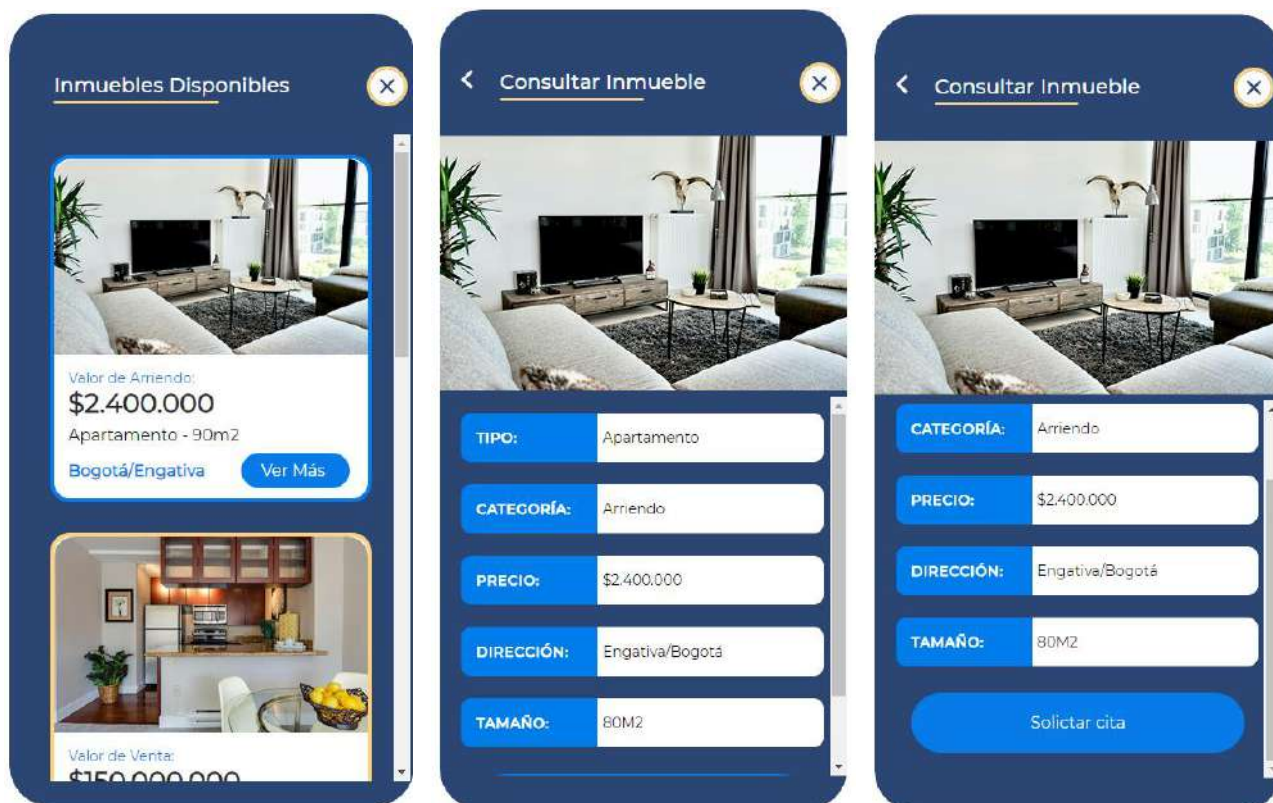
Inmuebles Disponibles

Valor de Arriendo:
$2.400.000
Apartamento - 90m2
Bogotá/Engativa
Ver Más

Valor de Venta:
$150.000.000

Consultar Inmueble

| TIPO: | Apartamento |
|---|---|
| CATEGORÍA: | Arriendo |
| PRECIO: | $2.400.000 |
| DIRECCIÓN: | Engativa/Bogotá |
| TAMAÑO: | 80M2 |

Consultar Inmueble

| CATEGORÍA: | Arriendo |
|---|---|
| PRECIO: | $2.400.000 |
| DIRECCIÓN: | Engativa/Bogotá |
| TAMAÑO: | 80M2 |

Solictar cita